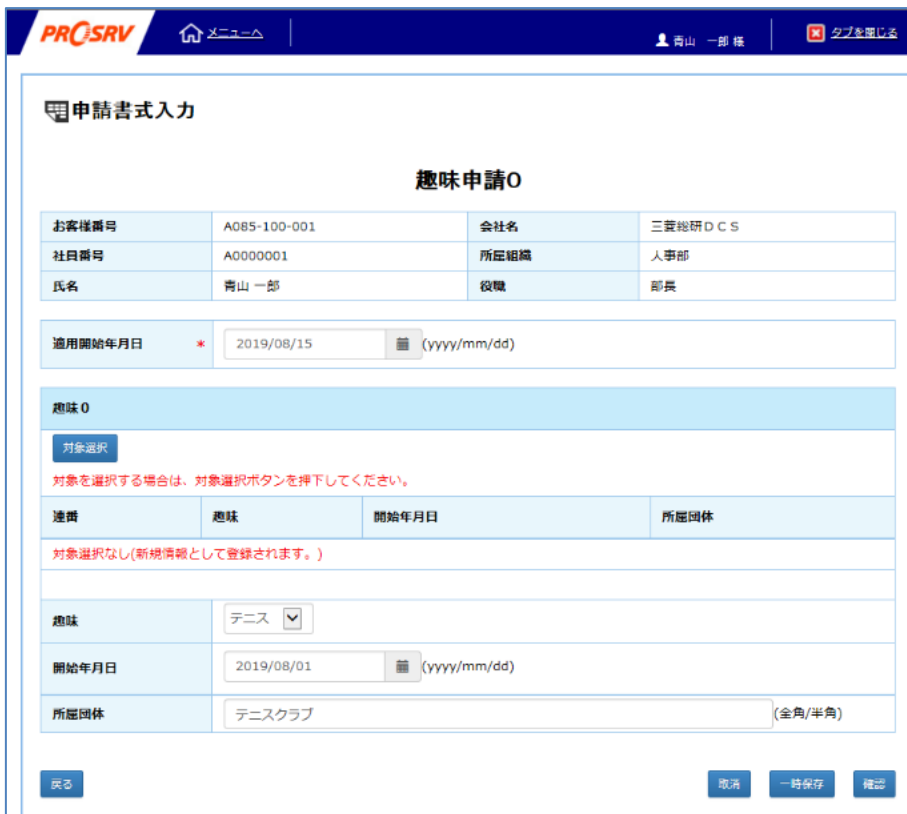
PROSRV

メニューへ

青山　一郎 様

タブを閉じる

申請書式入力

趣味申請0

| お客様番号 | A085-100-001 | 会社名 | 三菱総研ＤＣＳ |
|---|---|---|---|
| 社員番号 | A0000001 | 所属組織 | 人事部 |
| 氏名 | 青山 一郎 | 役職 | 部長 |

適用開始年月日 * 2019/08/15 (yyyy/mm/dd)

趣味０

対象選択

対象を選択する場合は、対象選択ボタンを押下してください。

| 連番 | 趣味 | 開始年月日 | 所属団体 |
|---|---|---|---|

対象選択なし(新規情報として登録されます。)

趣味 テニス

開始年月日 2019/08/01 (yyyy/mm/dd)

所属団体 テニスクラブ (全角/半角)

戻る

取消

一時保存

確認